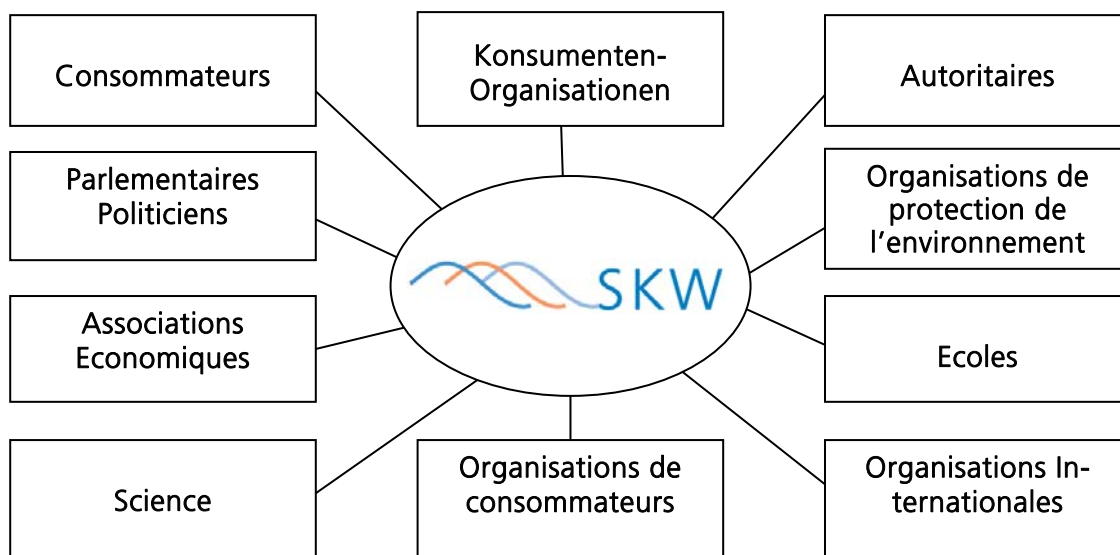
Consommateurs

Konsumenten-Organisationen

Autoritaires

Parlementaires Politiciens

SKW

Organisations de protection de l'environnement

Associations Economiques

Ecoles

Science

Organisations de consommateurs

Organisations Internationales